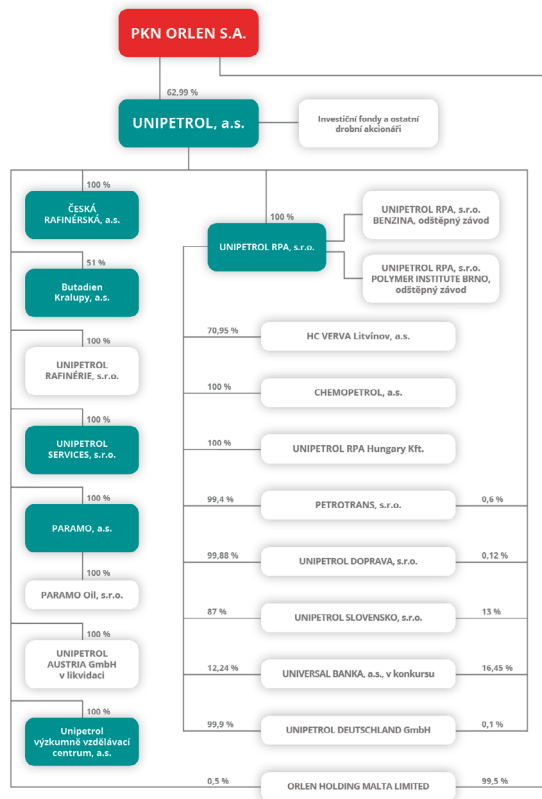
PKN ORLEN S.A.

62,99 %

UNIPETROL, a.s.

Investiční fondy a ostatní drobní akcionáři

100 %

ČESKÁ RAFINÉRSKÁ, a.s.

51 %

Butadien Kralupy, a.s.

100 %

UNIPETROL RAFINÉRIE, s.r.o.

100 %

UNIPETROL SERVICES, s.r.o.

100 %

PARAMO, a.s.

100 %

PARAMO Oil, s.r.o.

100 %

UNIPETROL AUSTRIA GmbH v likvidaci

100 %

Unipetrol výzkumně vzdělávací centrum, a.s.

100 %

UNIPETROL RPA, s.r.o.

UNIPETROL RPA, s.r.o. BENZINA, odštěpný závod

UNIPETROL RPA, s.r.o. POLYMER INSTITUTE BRNO, odštěpný závod

70,95 %

HC VERVA Litvínov, a.s.

100 %

CHEMOPETROL, a.s.

100 %

UNIPETROL RPA Hungary Kft.

99,4 %

PETROTRANS, s.r.o.

0,6 %

99,88 %

UNIPETROL DOPRAVA, s.r.o.

0,12 %

87 %

UNIPETROL SLOVENSKO, s.r.o.

13 %

12,24 %

UNIVERSAL BANKA, a.s., v konkursu

16,45 %

99,9 %

UNIPETROL DEUTSCHLAND GmbH

0,1 %

0,5 %

ORLEN HOLDING MALTA LIMITED

99,5 %